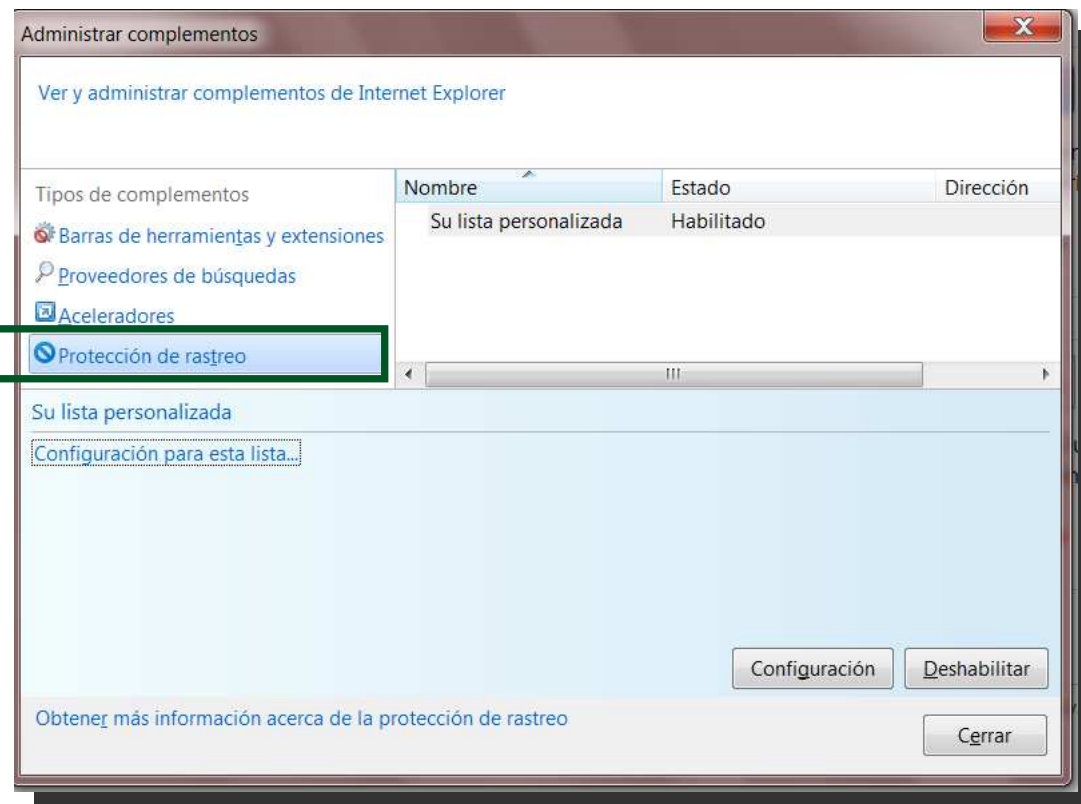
Administrar complementos

Ver y administrar complementos de Internet Explorer

Tipos de complementos

Barras de herramientas y extensiones

Proveedores de búsquedas

Aceleradores

Protección de rastreo

| Nombre | Estado | Dirección |
|---|---|---|
| Su lista personalizada | Habilitado | |

Su lista personalizada

Configuración para esta lista...

Configuración

Deshabilitar

Obtener más información acerca de la protección de rastreo

Cerrar